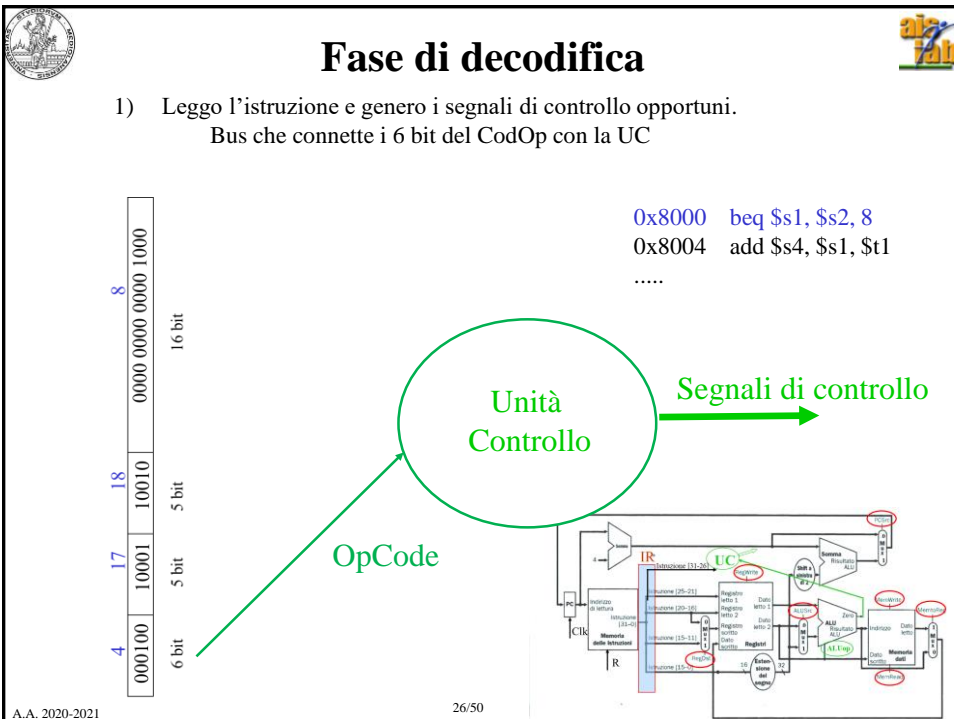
Fase di decodifica

1) Leggo l'istruzione e genero i segnali di controllo opportuni.
Bus che connette i 6 bit del CodOp con la UC

0x8000 beq \$s1, \$s2, 8
0x8004 add \$s4, \$s1, \$t1
.....

| 000100 | 10001 | 10010 | 0000 0000 0000 1000 |
|---|---|---|---|
| 4 | 17 | 18 | 8 |
| 6 bit | 5 bit | 5 bit | 16 bit |

Unità Controllo

Segnali di controllo

OpCode

IR

UC

Istruzione [31-26]

Istruzione [25-21]

Istruzione [20-16]

Istruzione [15-11]

Istruzione [15-0]

Indirizzo di lettura

Istruzione [31-0]

Memoria delle Istruzioni

PC

Clk

R

RegWrite

Registro letto 1

Registro letto 2

Registro scritto

Dato scritto

Dato letto 1

Dato letto 2

Registri

RegDst

ALUSrc

ALU

Zero

Risultato ALU

ALUop

Shift a sinistra di 2

Somma

Risultato ALU

PCSrc

MemWrite

MemtoReg

Indirizzo

Dato letto

Dato scritto

Memoria dati

MemRead

Estensione del segno

16

32

A.A. 2020-2021

26/50